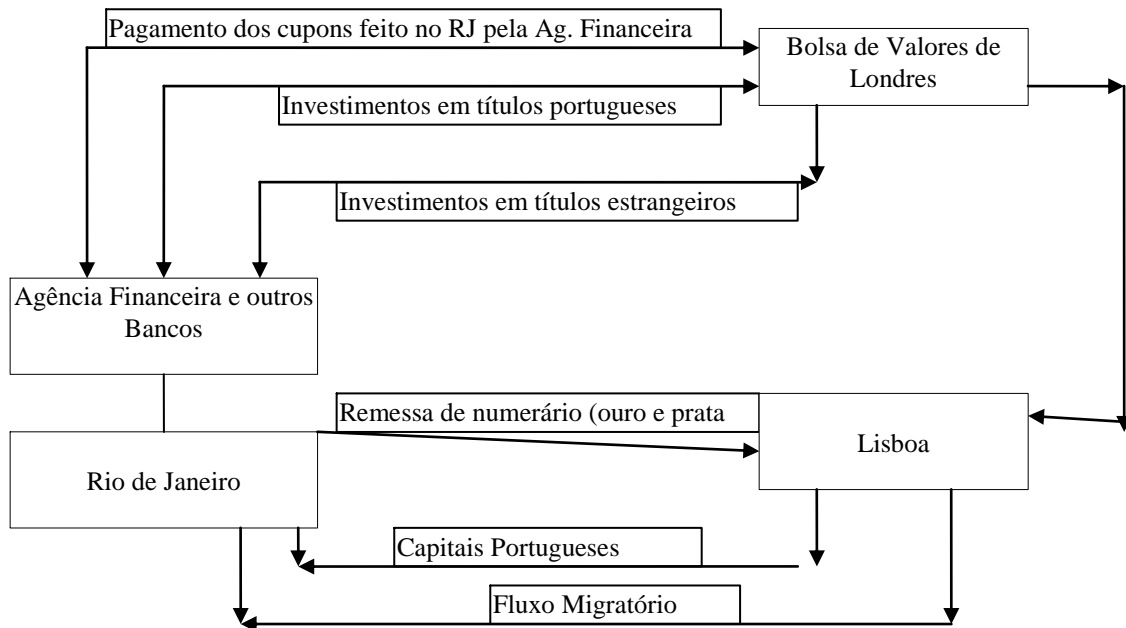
Pagamento dos cupons feito no RJ pela Ag. Financeira

Bolsa de Valores de Londres

Investimentos em títulos portugueses

Investimentos em títulos estrangeiros

Agência Financeira e outros Bancos

Remessa de numerário (ouro e prata

Rio de Janeiro

Lisboa

Capitais Portugueses

Fluxo Migratório